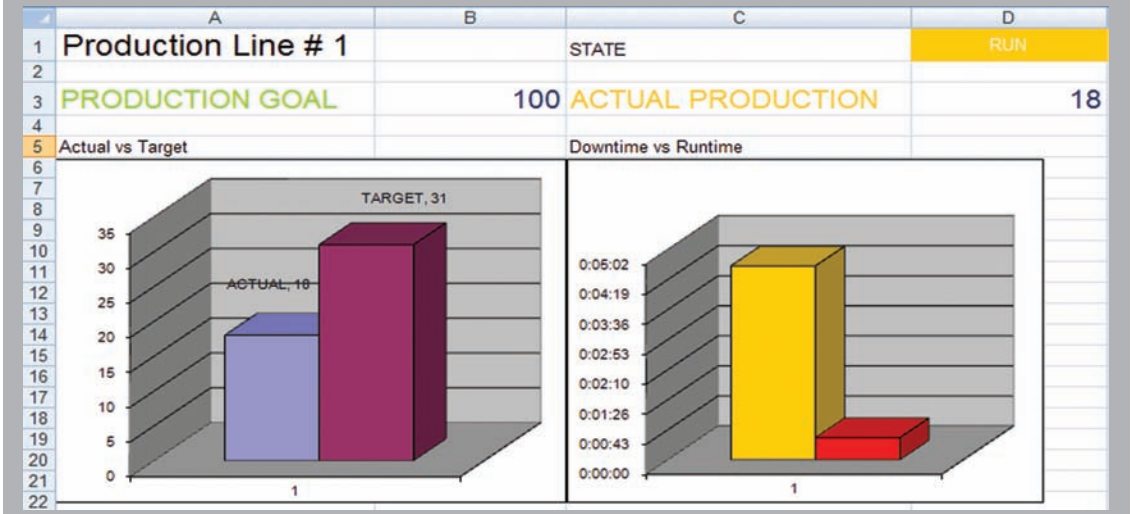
| | A | B | C | D |
|---|---|---|---|---|
| 1 | Production Line # 1 | | STATE | RUN |
| 2 | | | | |
| 3 | PRODUCTION GOAL | 100 | ACTUAL PRODUCTION | 18 |
| 4 | | | | |
| 5 | Actual vs Target | | Downtime vs Runtime | |
| 6 | | | | |
| 7 | | | | |
| 8 | | | | |
| 9 | | | | |
| 10 | | | | |
| 11 | | | | |
| 12 | | | | |
| 13 | | | | |
| 14 | | | | |
| 15 | | | | |
| 16 | | | | |
| 17 | | | | |
| 18 | | | | |
| 19 | | | | |
| 20 | | | | |
| 21 | | | | |
| 22 | | | | |

TARGET, 31
ACTUAL, 18
35
30
25
20
15
10
5
0
1

0:05:02
0:04:19
0:03:36
0:02:53
0:02:10
0:01:26
0:00:43
0:00:00
1